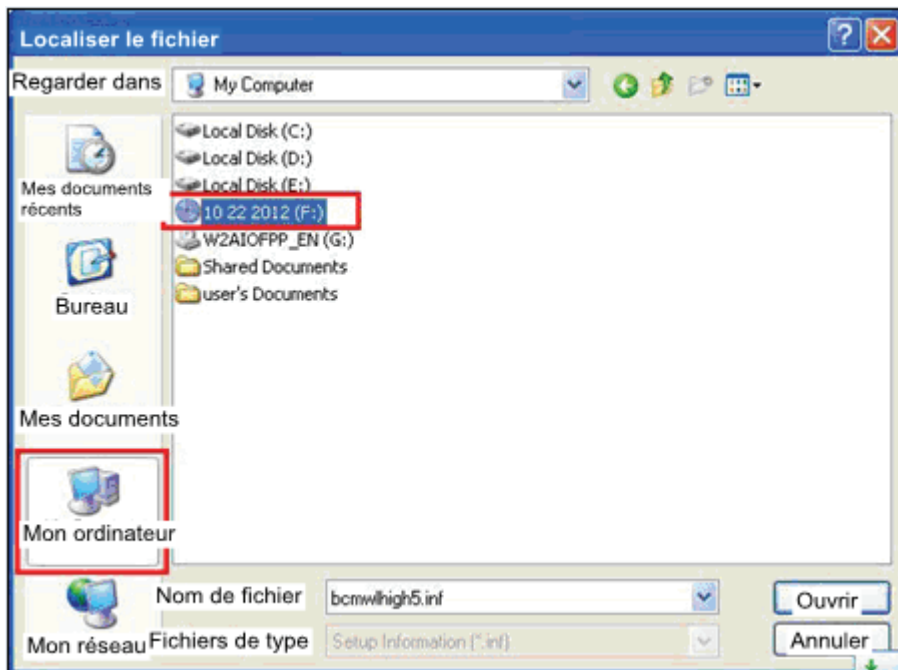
Localiser le fichier

Regarder dans My Computer

Mes documents récents

Bureau

Mes documents

Mon ordinateur

Mon réseau

Local Disk (C:)
Local Disk (D:)
Local Disk (E:)
10 22 2012 (F:)
W2AIOFPP_EN (G:)
Shared Documents
user's Documents

Nom de fichier bcmwlhigh5.inf

Fichiers de type Setup Information (*.inf)

Ouvrir

Annuler